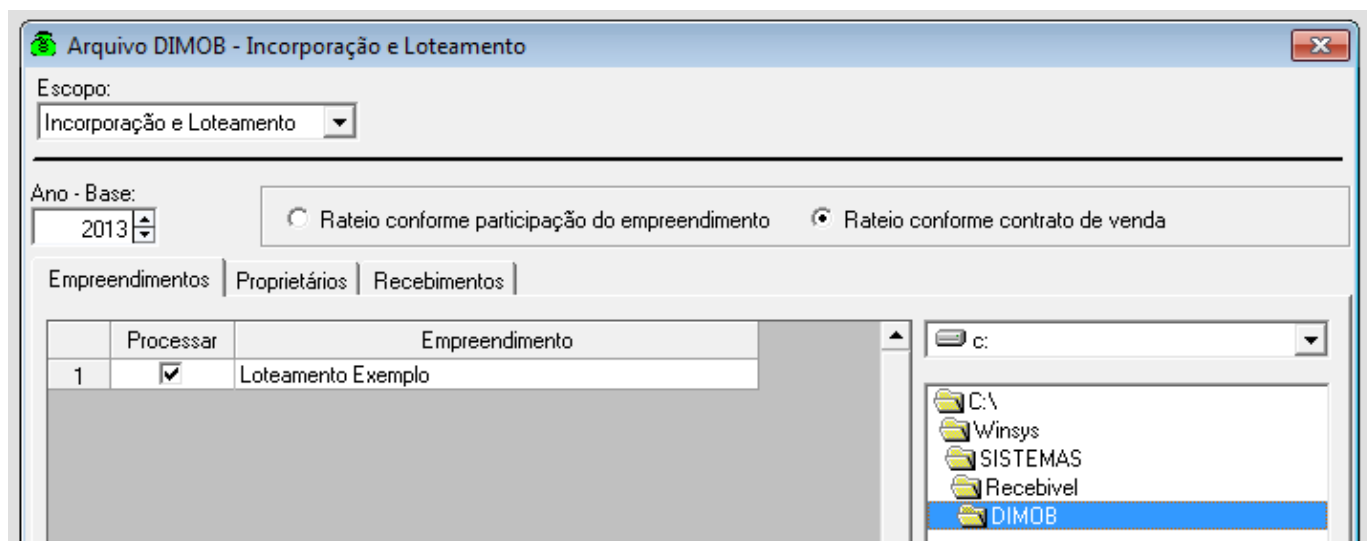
Arquivo DIMOB - Incorporação e Loteamento

Escopo:
Incorporação e Loteamento

Ano - Base:
2013

Rateio conforme participação do empreendimento
Rateio conforme contrato de venda

Empreendimentos | Proprietários | Recebimentos

| | Processar | Empreendimento |
|---|---|---|
| 1 | ☑ | Loteamento Exemplo |

c:

C:\
Winsys
SISTEMAS
Recebivel
DIMOB